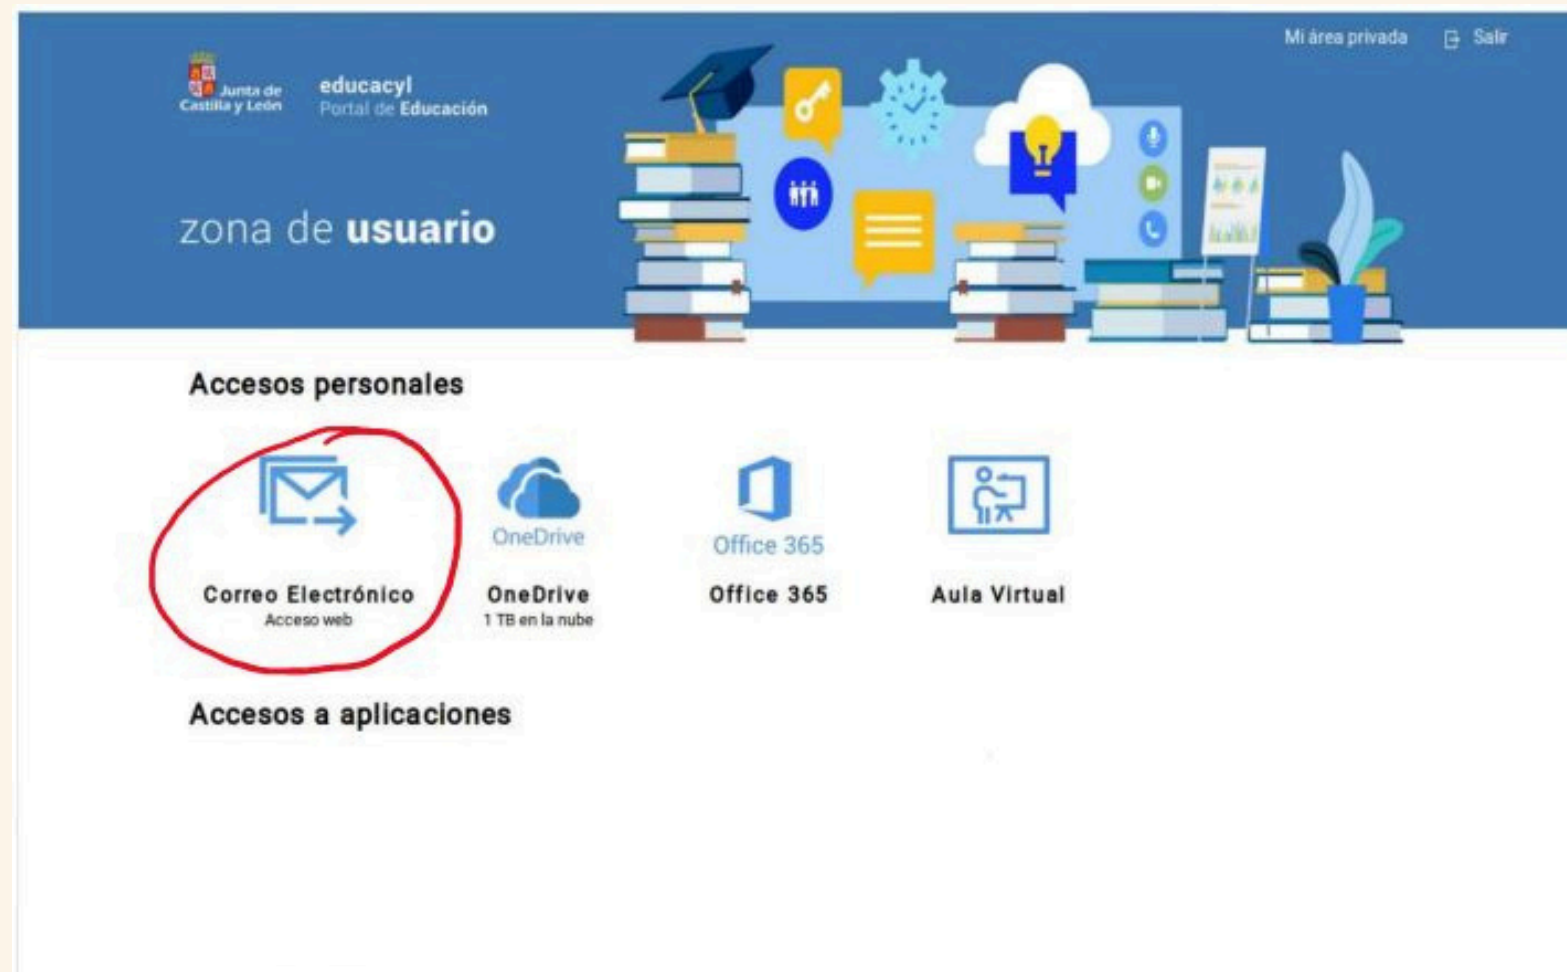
Mi área privada Salir

Junta de Castilla y León

educacyl
Portal de Educación

zona de usuario

Accesos personales

Correo Electrónico
Acceso web

OneDrive

OneDrive
1 TB en la nube

Office 365

Office 365

Aula Virtual

Accesos a aplicaciones